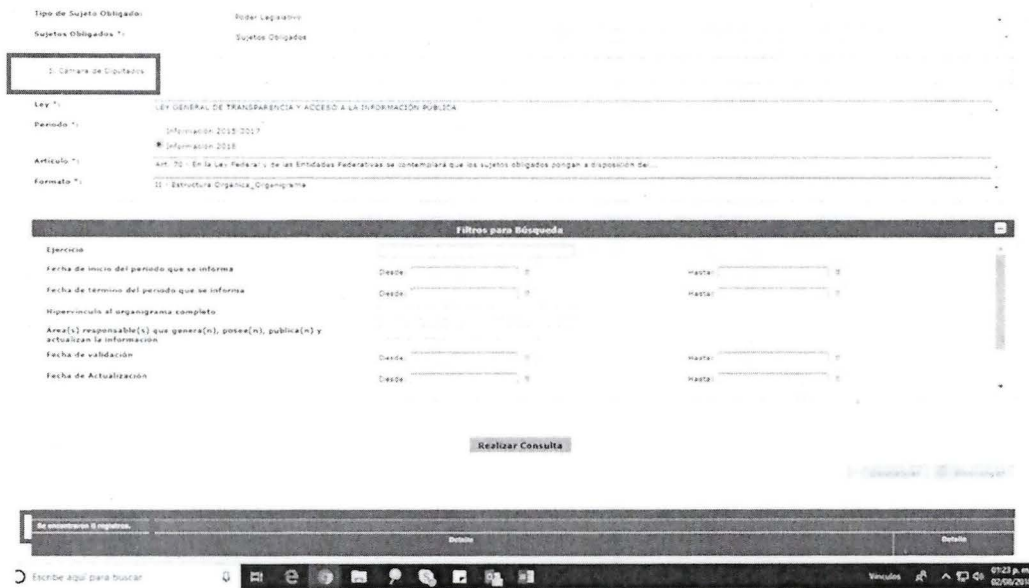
Tipo de Sujeto Obligado: Poder Legislativo

Sujetos Obligados *: Sujetos Obligados

1. Cámara de Diputados

Ley *: LEY GENERAL DE TRANSPARENCIA Y ACCESO A LA INFORMACIÓN PÚBLICA

Periodo *:
Información 2015-2017
Información 2018

Artículo *: Art. 70 - En la Ley Federal y de las Entidades Federativas se contemplará que los sujetos obligados pongan a disposición del...

Formato *: II - Estructura Orgánica_Organigrama

Filtros para Búsqueda

Ejercicio

Fecha de inicio del periodo que se informa Desde: Hasta:

Fecha de término del periodo que se informa Desde: Hasta:

Hipervínculo al organigrama completo

Area(s) responsable(s) que genera(n), posee(n), publica(n) y actualizan la información

Fecha de validación Desde: Hasta:

Fecha de Actualización Desde: Hasta:

Realizar Consulta

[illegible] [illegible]

Se encontraron 0 registros.

Detalle Detalle

Escribe aquí para buscar

Vínculos 01:23 p. m. 02/08/20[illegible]